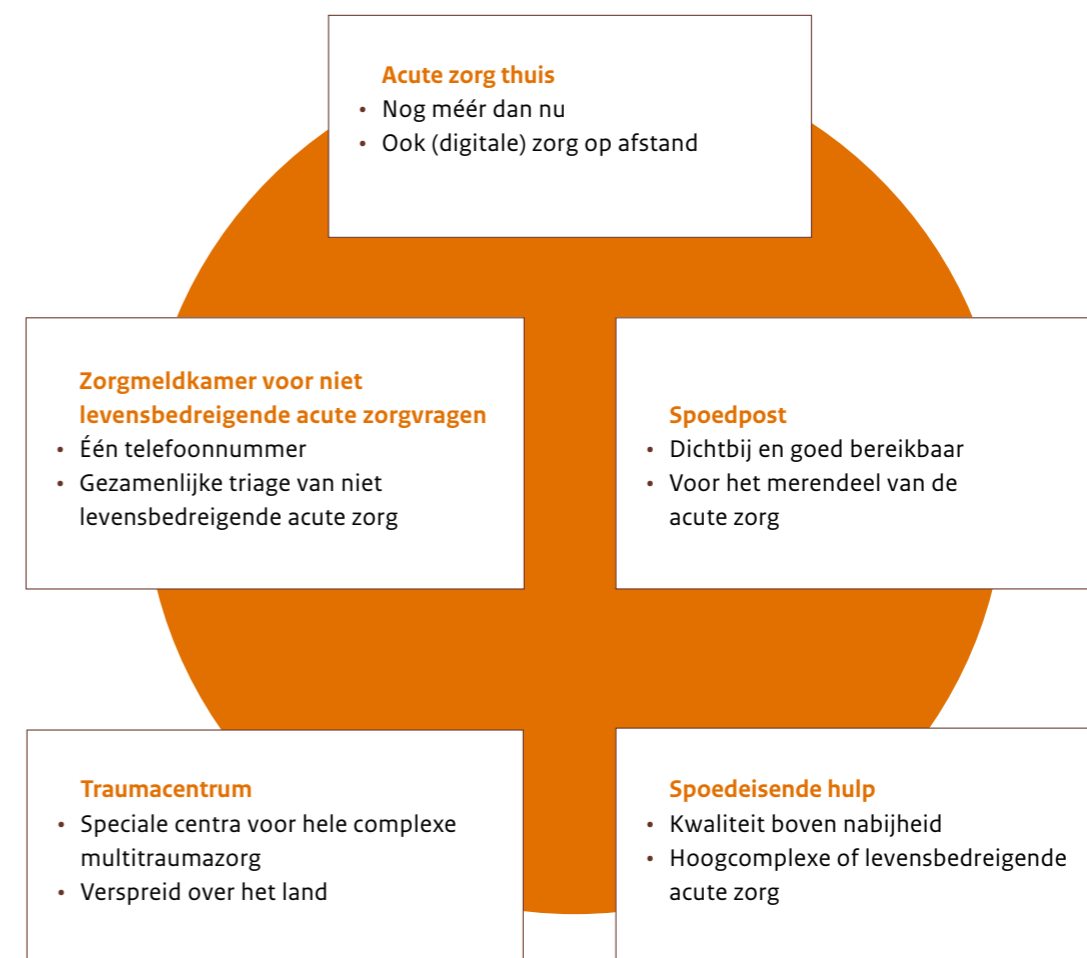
Acute zorg thuis
• Nog méér dan nu
• Ook (digitale) zorg op afstand

Zorgmeldkamer voor niet levensbedreigende acute zorgvragen
• Één telefoonnummer
• Gezamenlijke triage van niet levensbedreigende acute zorg

Spoedpost
• Dichtbij en goed bereikbaar
• Voor het merendeel van de acute zorg

Traumacentrum
• Speciale centra voor hele complexe multitraumazorg
• Verspreid over het land

Spoedeisende hulp
• Kwaliteit boven nabijheid
• Hoogcomplexe of levensbedreigende acute zorg